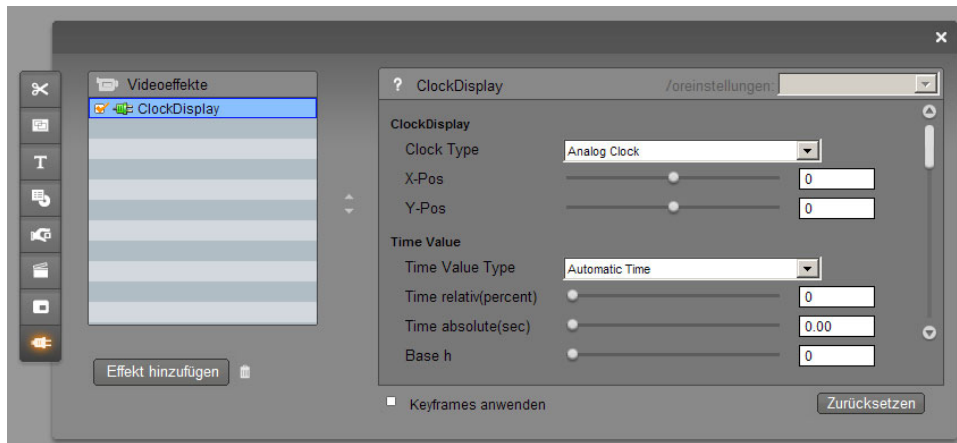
×

Videoeffekte

ClockDisplay

Effekt hinzufügen

? ClockDisplay

/oreinstellungen

ClockDisplay

Clock Type

Analog Clock

X-Pos

0

Y-Pos

0

Time Value

Time Value Type

Automatic Time

Time relativ(percent)

0

Time absolute(sec)

0.00

Base h

0

Keyframes anwenden

Zurücksetzen